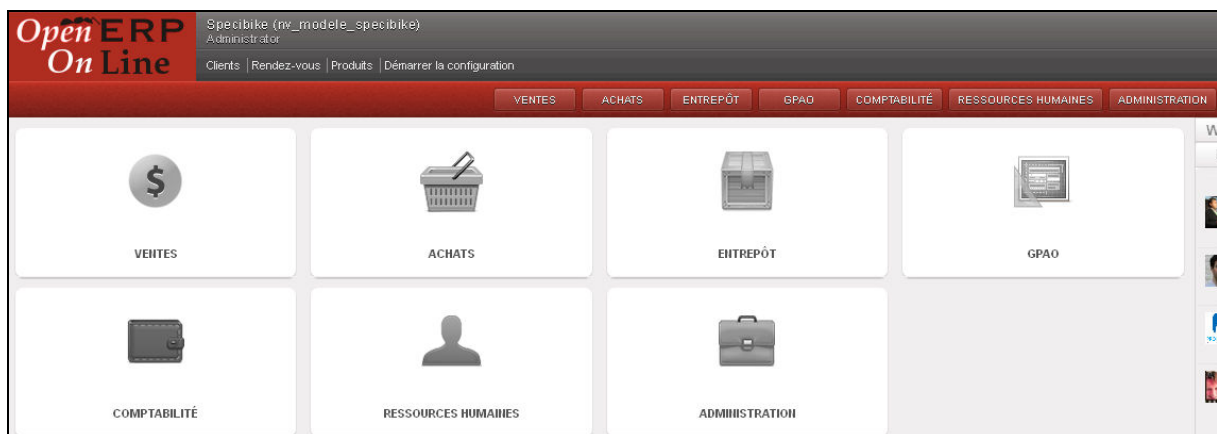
Open ERP
On Line

Specibike (nv_modele_specibike)
Administrator

Clients | Rendez-vous | Produits | Démarrer la configuration

VENTES ACHATS ENTREPÔT GPAO COMPTABILITÉ RESSOURCES HUMAINES ADMINISTRATION

W

VENTES

ACHATS

ENTREPÔT

GPAO

COMPTABILITÉ

RESSOURCES HUMAINES

ADMINISTRATION